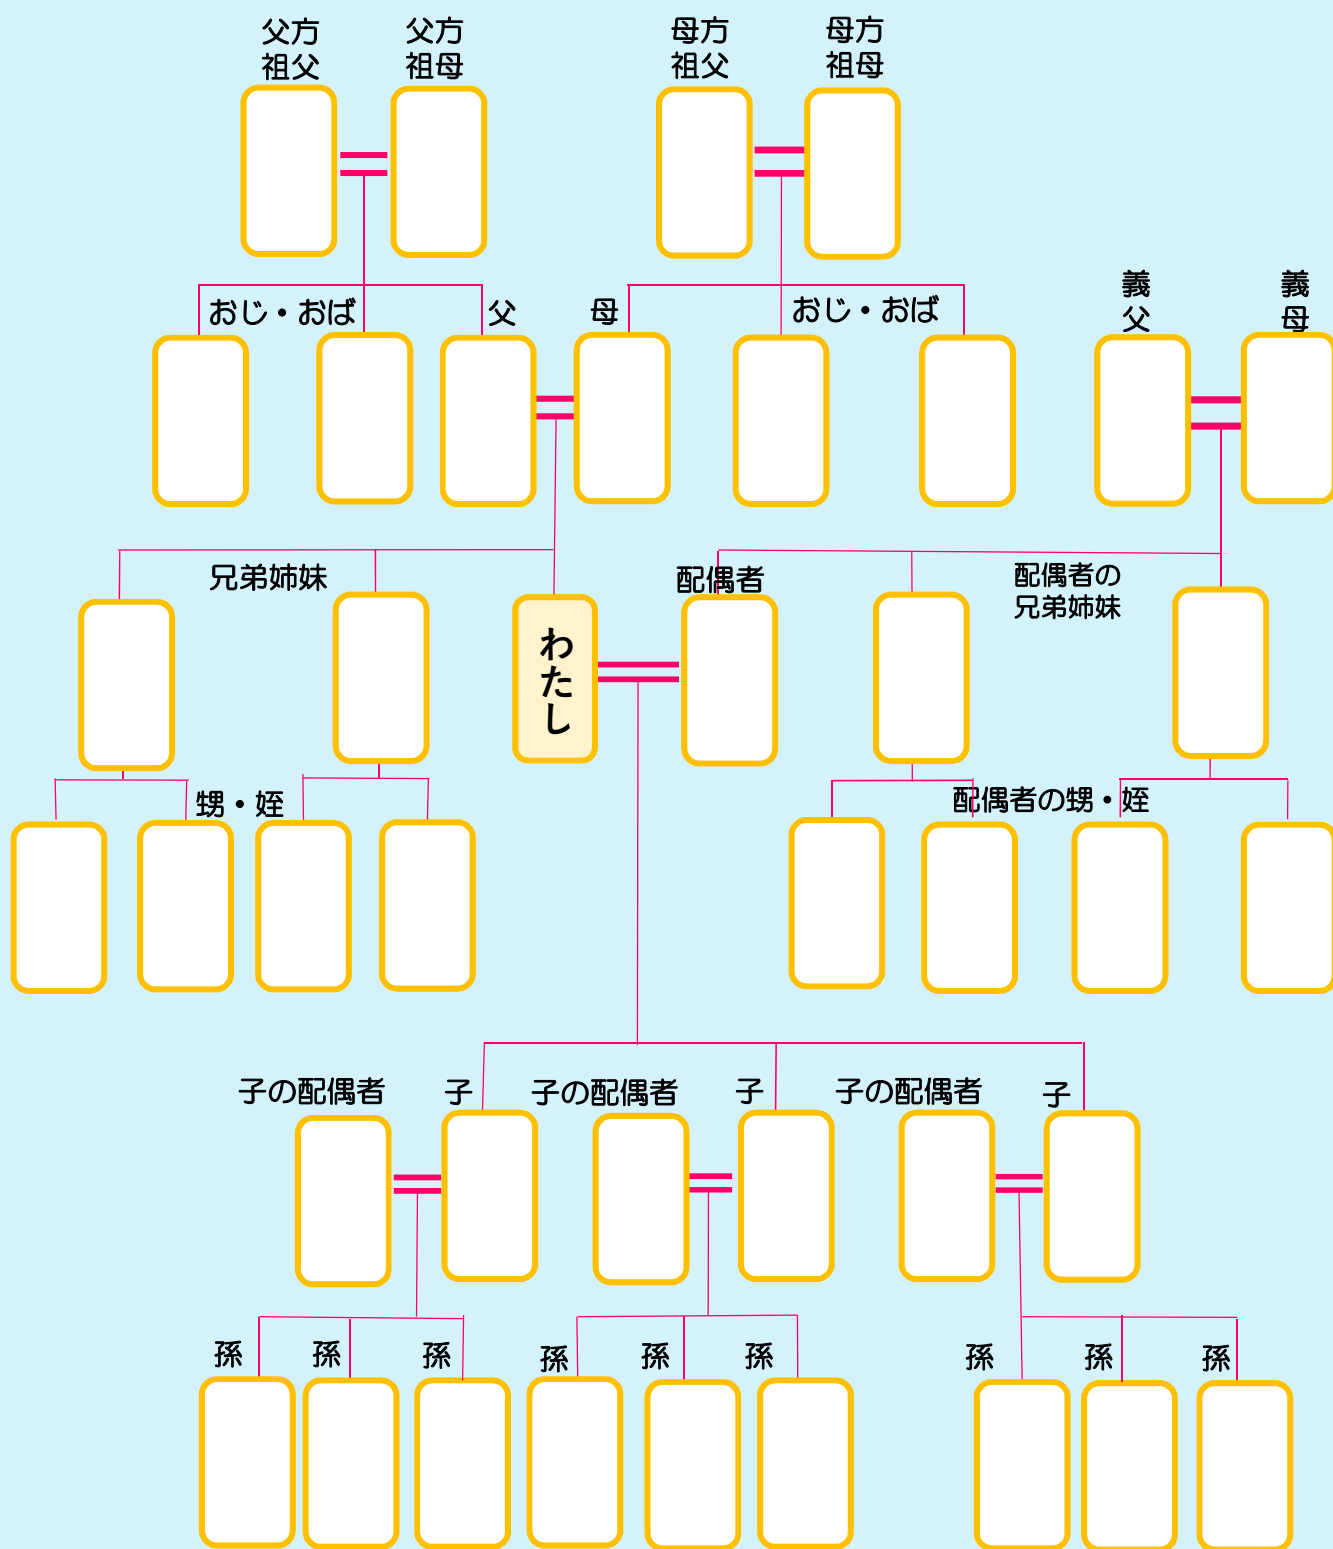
父方
祖父

父方
祖母

母方
祖父

母方
祖母

おじ・おば

父

母

おじ・おば

義
父

義
母

兄弟姉妹

配偶者

配偶者の
兄弟姉妹

わたし

甥・姪

配偶者の甥・姪

子の配偶者

子

子の配偶者

子

子の配偶者

子

孫 孫 孫 孫 孫 孫 孫 孫 孫